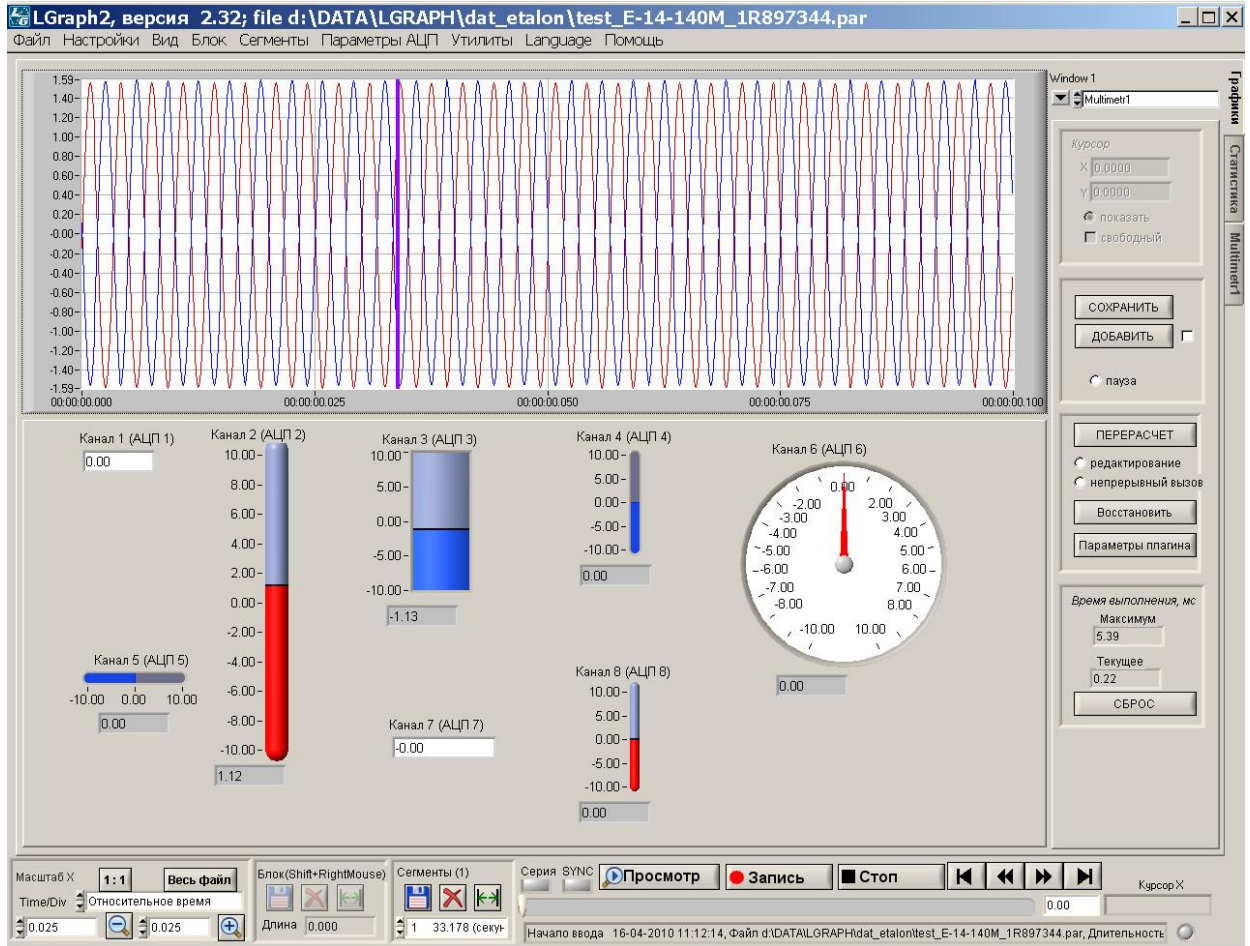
LGraph2, версия 2.32; file d:\DATA\LGRAPH\dat_etalon\test_E-14-140M_1R897344.par

Файл Настройки Вид Блок Сегменты Параметры АЦП Утилиты Language Помощь

1.59
1.40
1.20
1.00
0.80
0.60
0.40
0.20
-0.00
-0.20
-0.40
-0.60
-0.80
-1.00
-1.20
-1.40
-1.59
00:00:00.000 00:00:00.025 00:00:00.050 00:00:00.075 00:00:00.100

Window 1
Multimetr1

Графики
Статистика
Multimetr1

Курсор
X 0.0000
Y 0.0000
показать
свободный

СОХРАНИТЬ
ДОБАВИТЬ
пауза

ПЕРЕРАСЧЕТ
редактирование
непрерывный вызов
Восстановить
Параметры плагина

Время выполнения, мс
Максимум
5.39
Текущее
0.22
СБРОС

Канал 1 (АЦП 1)
0.00

Канал 2 (АЦП 2)
10.00
8.00
6.00
4.00
2.00
0.00
-2.00
-4.00
-6.00
-8.00
-10.00
1.12

Канал 3 (АЦП 3)
10.00
5.00
0.00
-5.00
-10.00
-1.13

Канал 4 (АЦП 4)
10.00
5.00
0.00
-5.00
-10.00
0.00

Канал 6 (АЦП 6)
0.00
-2.00 2.00
-3.00 3.00
-4.00 4.00
-5.00 5.00
-6.00 6.00
-7.00 7.00
-8.00 8.00
-10.00 10.00
0.00

Канал 5 (АЦП 5)
-10.00 0.00 10.00
0.00

Канал 7 (АЦП 7)
-0.00

Канал 8 (АЦП 8)
10.00
5.00
0.00
-5.00
-10.00
0.00

Масштаб X 1:1 Весь файл
Time/Div Относительное время
0.025 0.025

Блок(Shift+RightMouse)
Длина 0.000

Сегменты (1)
1 33.178 (секун

Серия SYNC Просмотр Запись Стоп
Курсор X
0.00
Начало ввода 16-04-2010 11:12:14, Файл d:\DATA\LGRAPH\dat_etalon\test_E-14-140M_1R897344.par, Длительность